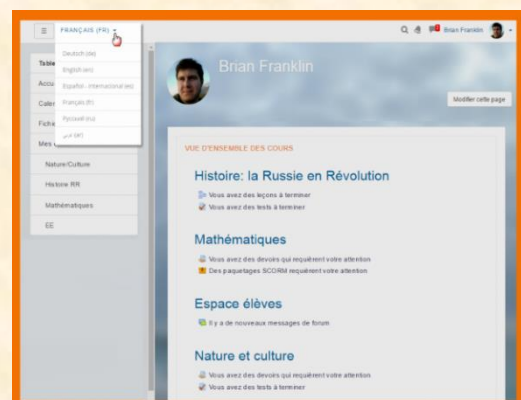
≡ FRANÇAIS (FR) ▾

Deutsch (de)
English (en)
Español - Internacional (es)
Français (fr)
Русский (ru)
عربي (ar)

Brian Franklin

Table
Accu
Calen
Fichi
Mes c

Nature/Culture
Histoire RR
Mathématiques
EE

Brian Franklin

Modifier cette page

VUE D'ENSEMBLE DES COURS

Histoire: la Russie en Révolution
Vous avez des leçons à terminer
Vous avez des tests à terminer

Mathématiques
Vous avez des devoirs qui requièrent votre attention
Des paquetages SCORM requièrent votre attention

Espace élèves
Il y a de nouveaux messages de forum

Nature et culture
Vous avez des devoirs qui requièrent votre attention
Vous avez des tests à terminer